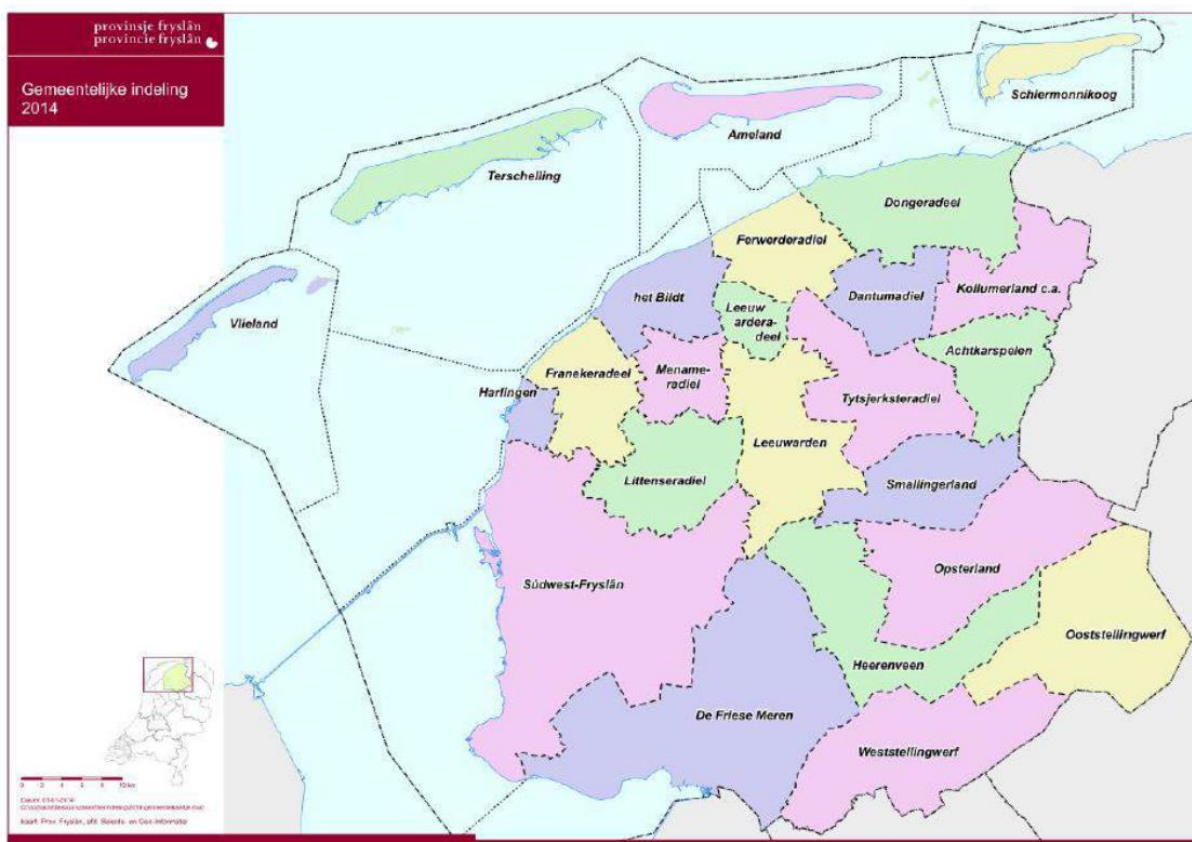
provinsje fryslân
provincie fryslân

Gemeentelijke indeling 2014

Schiermonnikoog

Ameland

Terschelling

Vlieland

Dongeradeel

Ferwerderadiel

het Bildt

Leeuwarderadeel

Dantumadiel

Kollumerland c.a.

Achtkarspelen

Franekeradeel

Menameradiel

Harlingen

Tytsjerksteradiel

Leeuwarden

Littenseradiel

Smallingerland

Opsterland

Súdwest-Fryslân

Ooststellingwerf

Heerenveen

De Friese Meren

Weststellingwerf

0 2 4 6 8 10 km

Datum: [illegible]
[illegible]

Kaart: Prov. Fryslân, afd. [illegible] en Geo-informatie